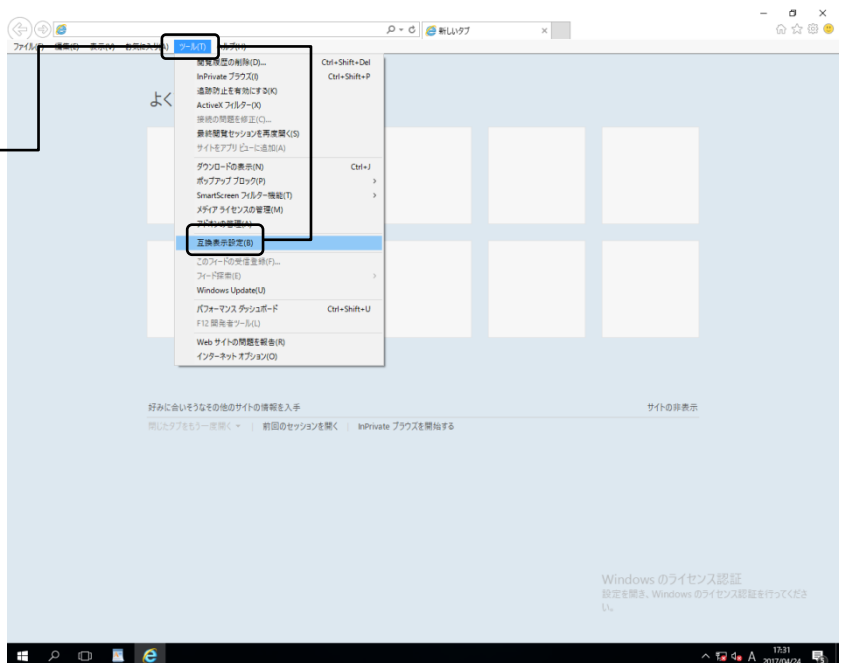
新しいタブ

ファイル(F) 編集(E) 表示(V) お気に入り(A) ツール(T) ヘルプ(H)

閲覧履歴の削除(D)... Ctrl+Shift+Del
InPrivate ブラウズ(I) Ctrl+Shift+P
追跡防止を有効にする(K)
ActiveX フィルター(X)
接続の問題を修正(C)...
最終閲覧セッションを再度開く(S)
サイトをアプリ ビューに追加(A)
ダウンロードの表示(N) Ctrl+J
ポップアップ ブロック(P)
SmartScreen フィルター機能(T)
メディア ライセンスの管理(M)
アドオンの管理(A)
互換表示設定(B)
このフィードの受信登録(F)...
フィード探索(E)
Windows Update(U)
パフォーマンス ダッシュボード Ctrl+Shift+U
F12 開発者ツール(L)
Web サイトの問題を報告(R)
インターネット オプション(O)

よく

好みに合いそうなその他のサイトの情報を入手

サイトの非表示

閉じたタブをもう一度開く | 前回のセッションを開く | InPrivate ブラウズを開始する

Windows のライセンス認証
設定を開き、Windows のライセンス認証を行ってください。

A 17:31 2017/04/24